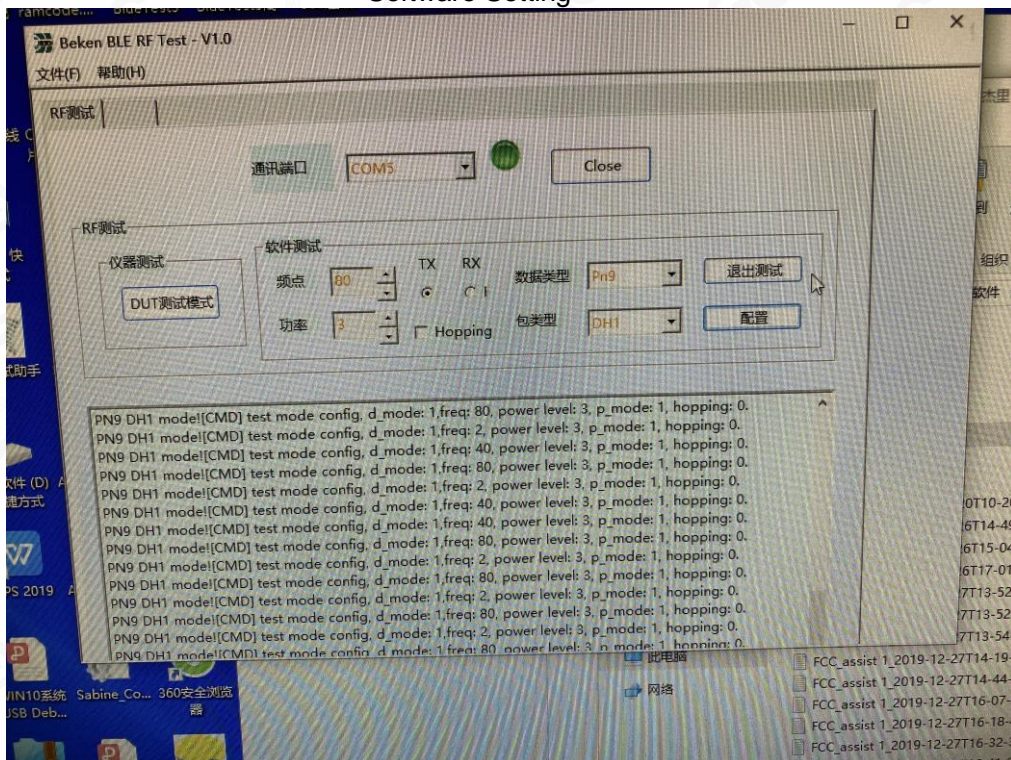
Software Setting

Beken BLE RF Test - V1.0

文件(F) 帮助(H)

RF测试

通讯端口 COM5 Close

RF测试

仪器测试

DUT测试模式

软件测试

频点 80

TX RX

数据类型 Pn9

退出测试

功率 3

Hopping

包类型 DH1

配置

PN9 DH1 mode![CMD] test mode config, d_mode: 1,freq: 80, power level: 3, p_mode: 1, hopping: 0.
PN9 DH1 mode![CMD] test mode config, d_mode: 1,freq: 2, power level: 3, p_mode: 1, hopping: 0.
PN9 DH1 mode![CMD] test mode config, d_mode: 1,freq: 40, power level: 3, p_mode: 1, hopping: 0.
PN9 DH1 mode![CMD] test mode config, d_mode: 1,freq: 80, power level: 3, p_mode: 1, hopping: 0.
PN9 DH1 mode![CMD] test mode config, d_mode: 1,freq: 2, power level: 3, p_mode: 1, hopping: 0.
PN9 DH1 mode![CMD] test mode config, d_mode: 1,freq: 40, power level: 3, p_mode: 1, hopping: 0.
PN9 DH1 mode![CMD] test mode config, d_mode: 1,freq: 40, power level: 3, p_mode: 1, hopping: 0.
PN9 DH1 mode![CMD] test mode config, d_mode: 1,freq: 80, power level: 3, p_mode: 1, hopping: 0.
PN9 DH1 mode![CMD] test mode config, d_mode: 1,freq: 2, power level: 3, p_mode: 1, hopping: 0.
PN9 DH1 mode![CMD] test mode config, d_mode: 1,freq: 80, power level: 3, p_mode: 1, hopping: 0.
PN9 DH1 mode![CMD] test mode config, d_mode: 1,freq: 2, power level: 3, p_mode: 1, hopping: 0.
PN9 DH1 mode![CMD] test mode config, d_mode: 1,freq: 80, power level: 3, p_mode: 1, hopping: 0.
PN9 DH1 mode![CMD] test mode config, d_mode: 1,freq: 2, power level: 3, p_mode: 1, hopping: 0.
PN9 DH1 mode![CMD] test mode config, d_mode: 1,freq: 80, power level: 3, p_mode: 1, hopping: 0.

此电脑

网络

FCC_assist 1_2019-12-27T14-19-
FCC_assist 1_2019-12-27T14-44-
FCC_assist 1_2019-12-27T16-07-
FCC_assist 1_2019-12-27T16-18-
FCC_assist 1_2019-12-27T16-32-

WIN10系统 USB Deb... Sabine_Co... 360安全浏览器

PS 2019

组织

软件